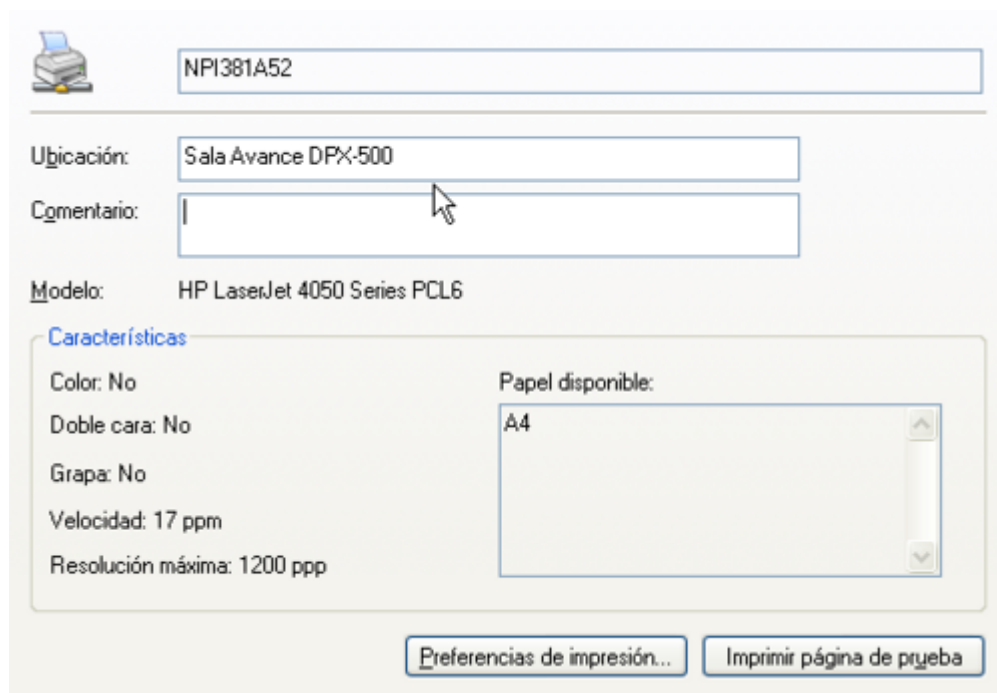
NPI381A52

Ubicación: Sala Avance DPX-500

Comentario:

Modelo: HP LaserJet 4050 Series PCL6

Características

Color: No

Doble cara: No

Grapa: No

Velocidad: 17 ppm

Resolución máxima: 1200 ppp

Papel disponible:

A4

Preferencias de impresión...

Imprimir página de prueba